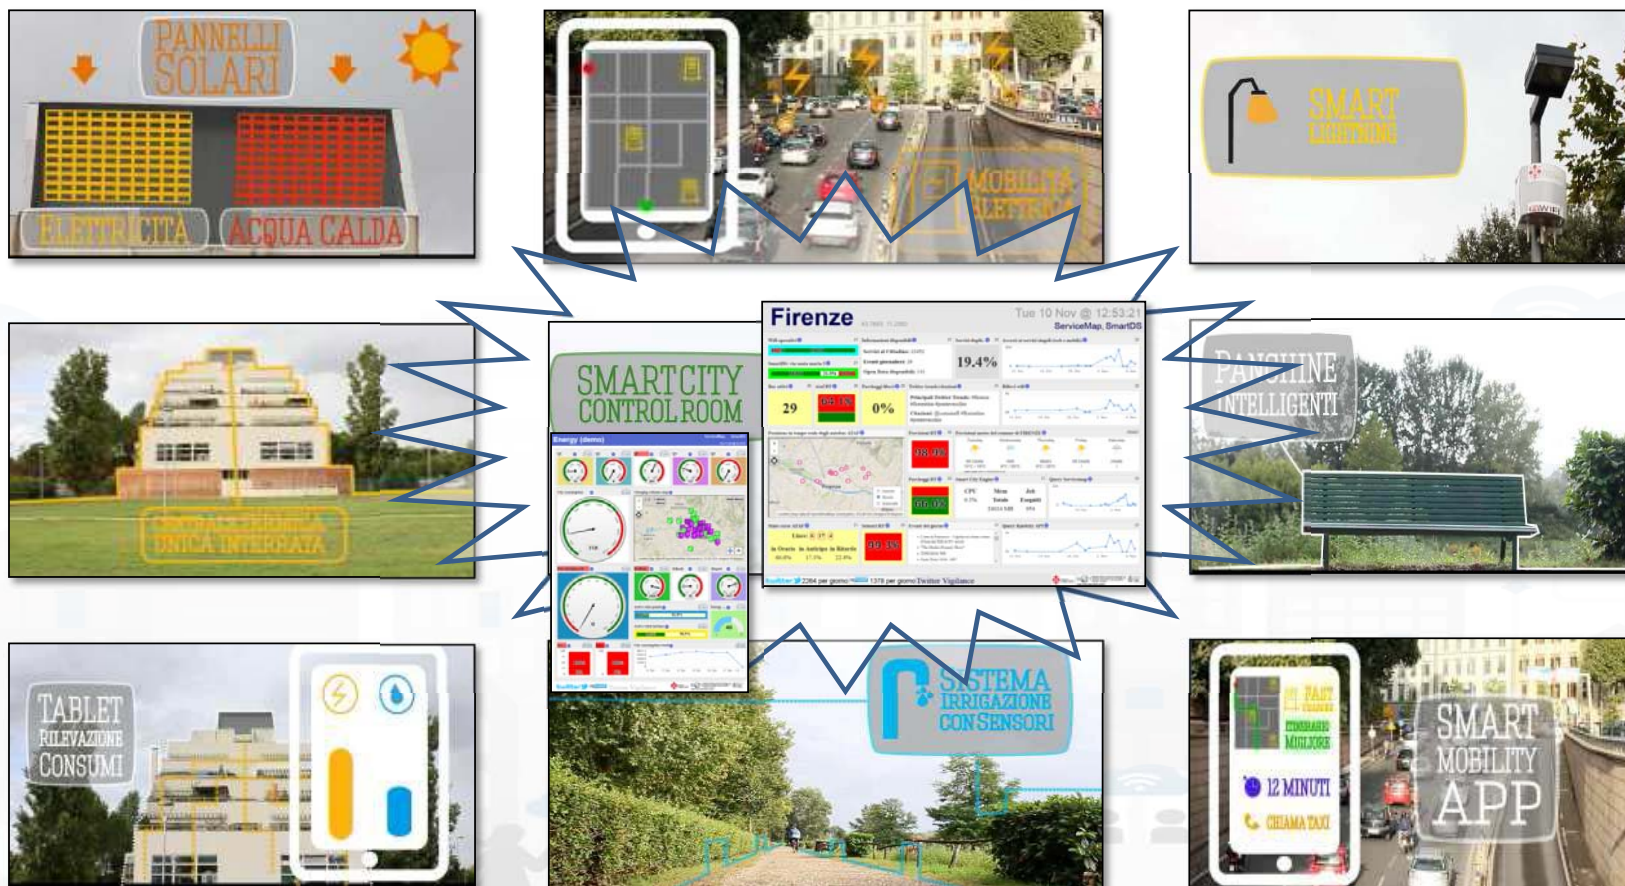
PANNELLI SOLARI

ELETTRICITÀ

ACQUA CALDA

MOBILITÀ ELETTRICA

SMART LIGHTNING

SMART CITY CONTROL ROOM

Firenze

Tue 10 Nov @ 12:53:21

ServiceMap, SmartDS

19.4%

29

0%

Energy (demo)

PANCHINE INTELLIGENTI

CENTRALE TERMICA UNICA INTERRATA

TABLET RILEVAZIONE CONSUMI

SISTEMA IRRIGAZIONE CON SENSORI

SMART MOBILITY APP

12 MINUTI

CHIAMA TAXI

ITINERARIO MIGLIORE